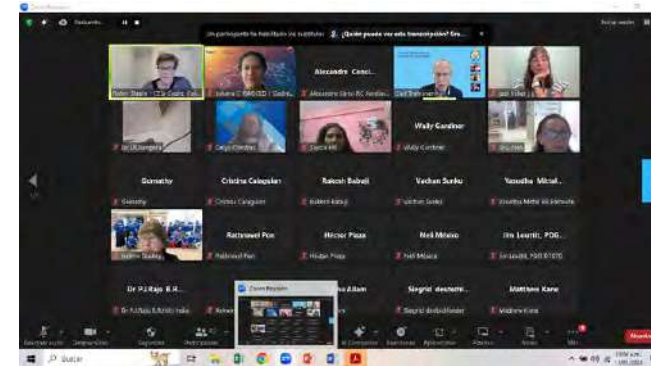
Zoom Reunión

Un participante ha habilitado los subtítulos ¿Quién puede ver esta transcripción? Ere...

Alexandre Cenci...

Wally Gardner

Gurnathy

Cristina Calegaio...

Rakesh Babeji

Vachan Sunku

Yasodha Mittal...

Rathnawel Pon

Héctor Plaza

Neli Mosca

Jim Lewitt, PDG...

Dr PJ Raju B.R...

Sigrid deschell...

Matthew Kane

Zoom Reunión

Buscar